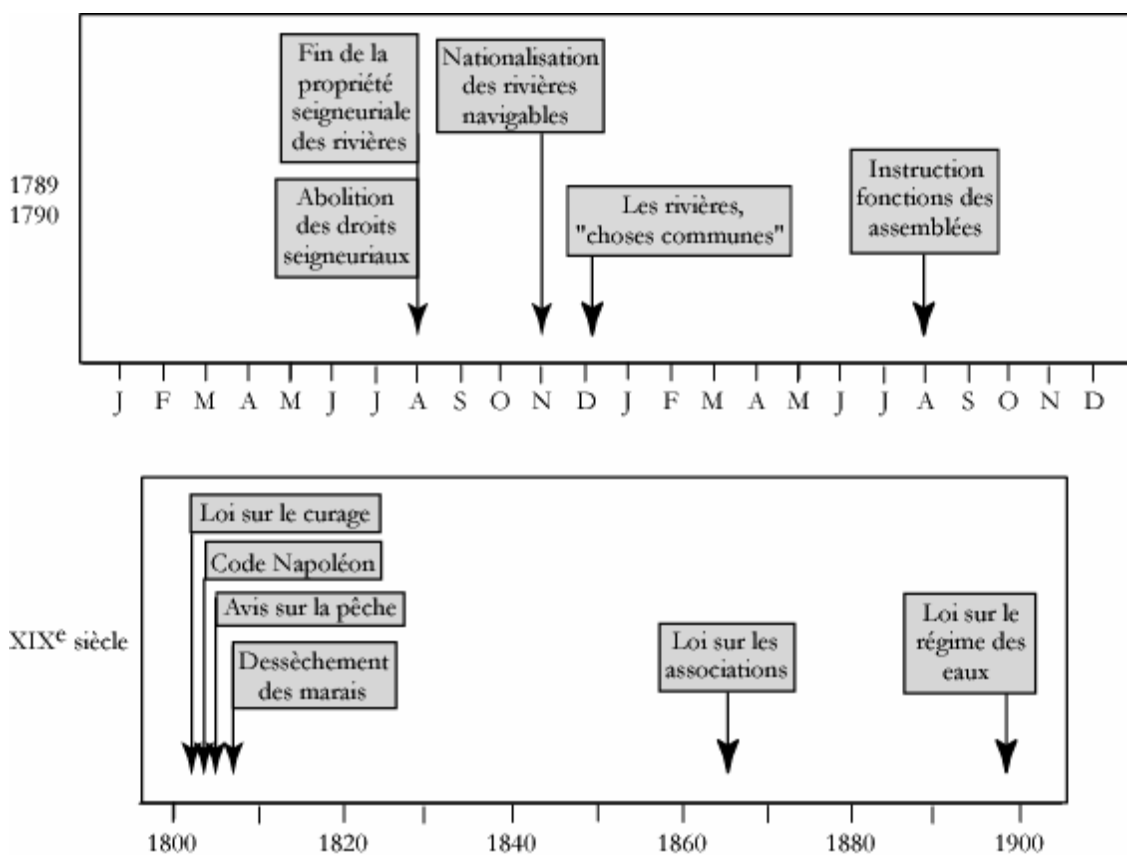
1789
1790

Fin de la propriété seigneuriale des rivières

Abolition des droits seigneuriaux

Nationalisation des rivières navigables

Les rivières, "choses communes"

Instruction fonctions des assemblées

J F M A M J J A S O N D J F M A M J J A S O N D

XIX$^{e}$ siècle

Loi sur le curage

Code Napoléon

Avis sur la pêche

Dessèchement des marais

Loi sur les associations

Loi sur le régime des eaux

1800 1820 1840 1860 1880 1900